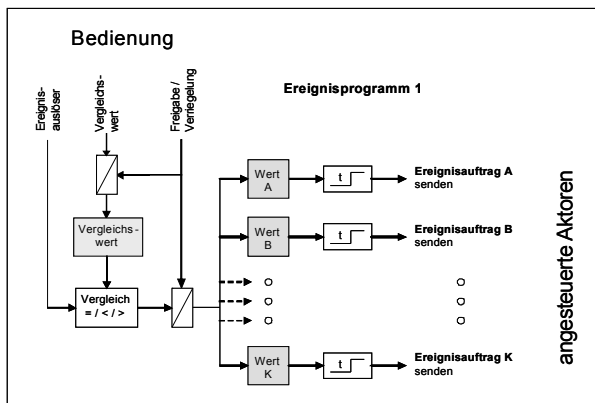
Bedienung

Ereignis-auslöser

Vergleichs-wert

Freigabe / Verriegelung

Ereignisprogramm 1

Vergleichs-wert

Vergleich
= / < / >

Wert
A

t

Ereignisauftrag A
senden

Wert
B

t

Ereignisauftrag B
senden

o
o
o

o
o
o

Wert
K

t

Ereignisauftrag K
senden

angesteuerte Aktoren